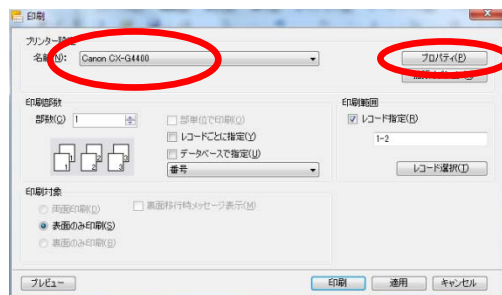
印刷

プリンター設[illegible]

名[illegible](N): Canon CX-G4400

プロパティ(P)

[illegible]

印刷部数

部数(C) 1

部単位で印刷(O)

レコードごとに指定(Y)

データベースで指定(U)

番号

印刷範囲

レコード指定(R)

1-2

レコード選択(T)

印刷対象

両面印刷(D)

裏面移行時メッセージ表示(M)

表面のみ印刷(S)

裏面のみ印刷(B)

プレビュー

印刷

適用

キャンセル